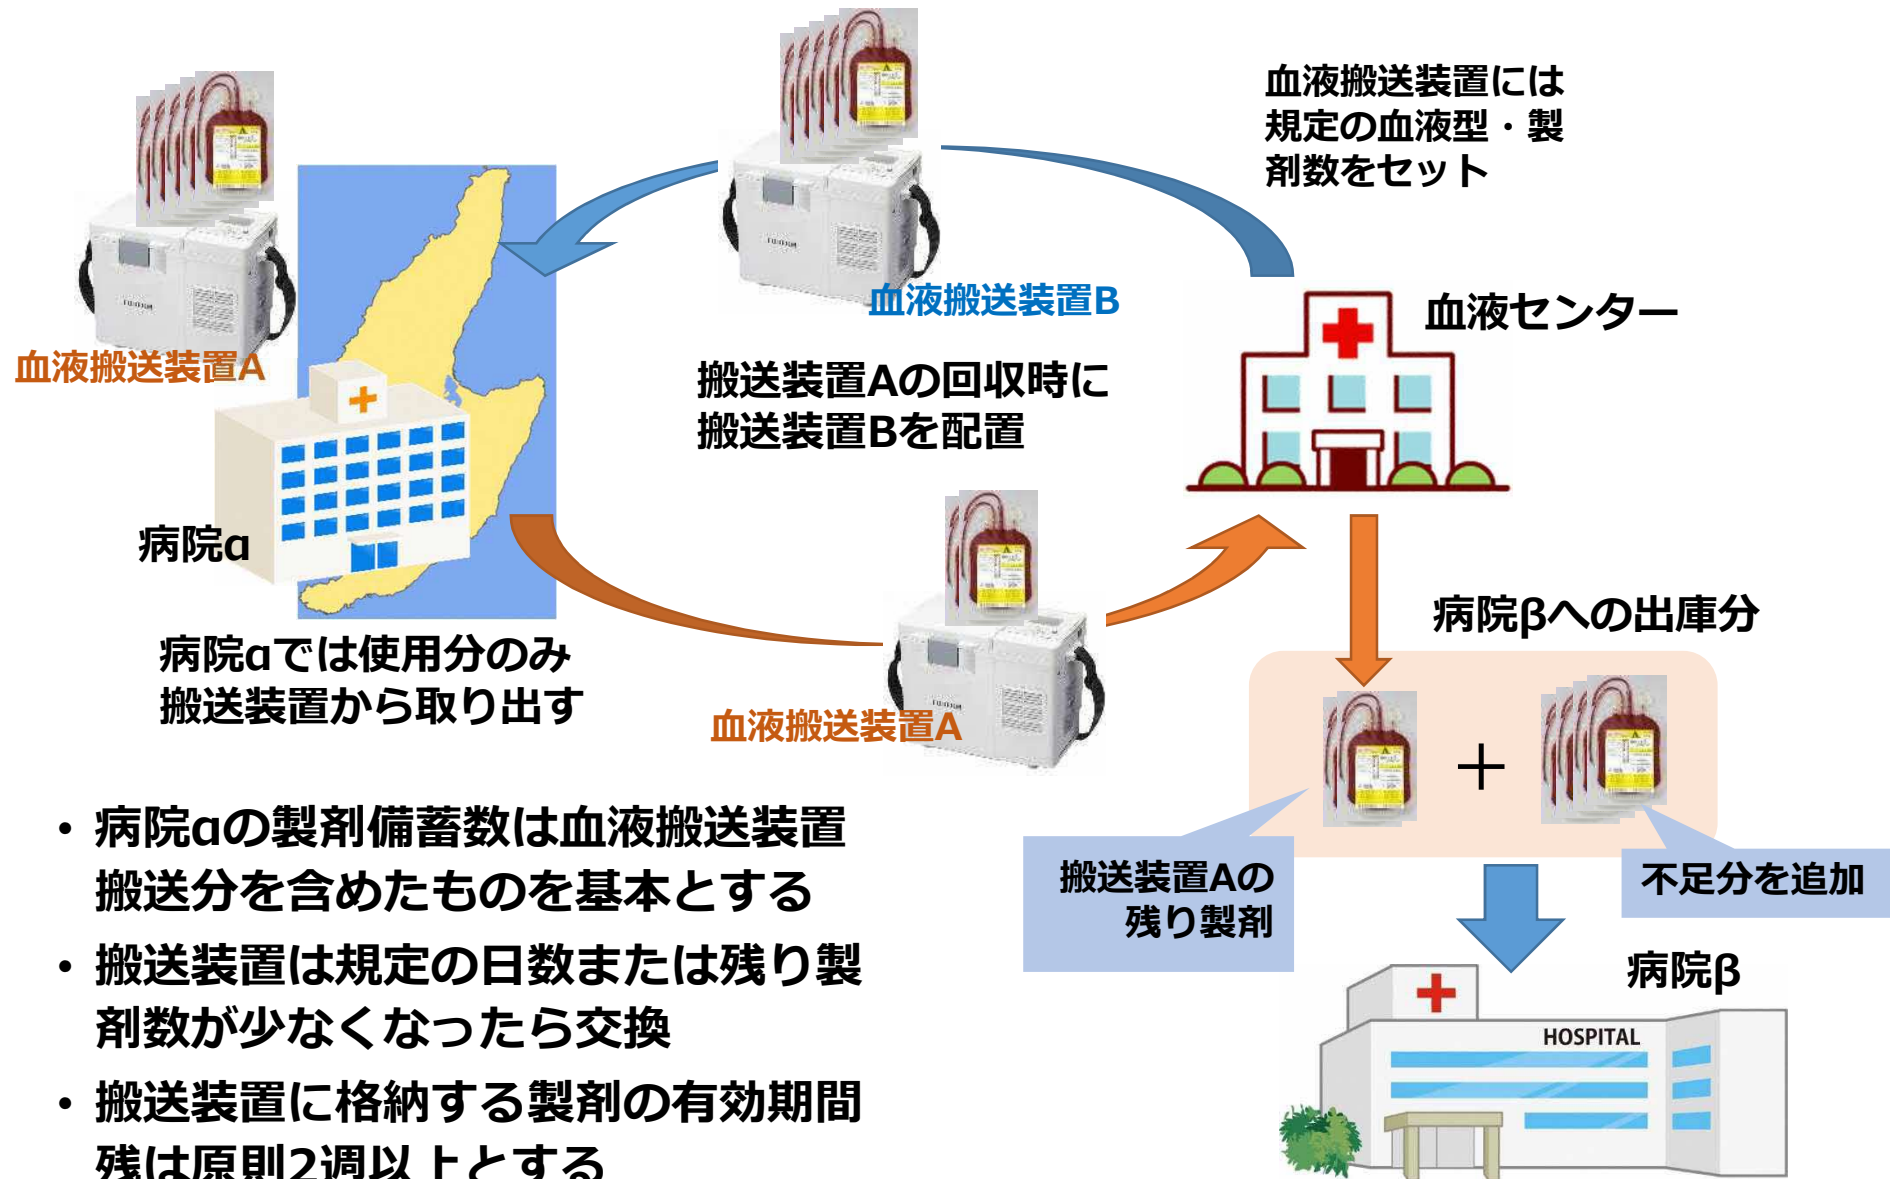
血液搬送装置には
規定の血液型・製
剤数をセット

血液搬送装置B

血液搬送装置A

血液センター

搬送装置Aの回収時に
搬送装置Bを配置

病院α

病院αでは使用分のみ
搬送装置から取り出す

血液搬送装置A

病院βへの出庫分

＋

搬送装置Aの
残り製剤

不足分を追加

病院β

HOSPITAL

• 病院αの製剤備蓄数は血液搬送装置搬送分を含めたものを基本とする
• 搬送装置は規定の日数または残り製剤数が少なくなったら交換
• 搬送装置に格納する製剤の有効期間残は原則2週以上とする